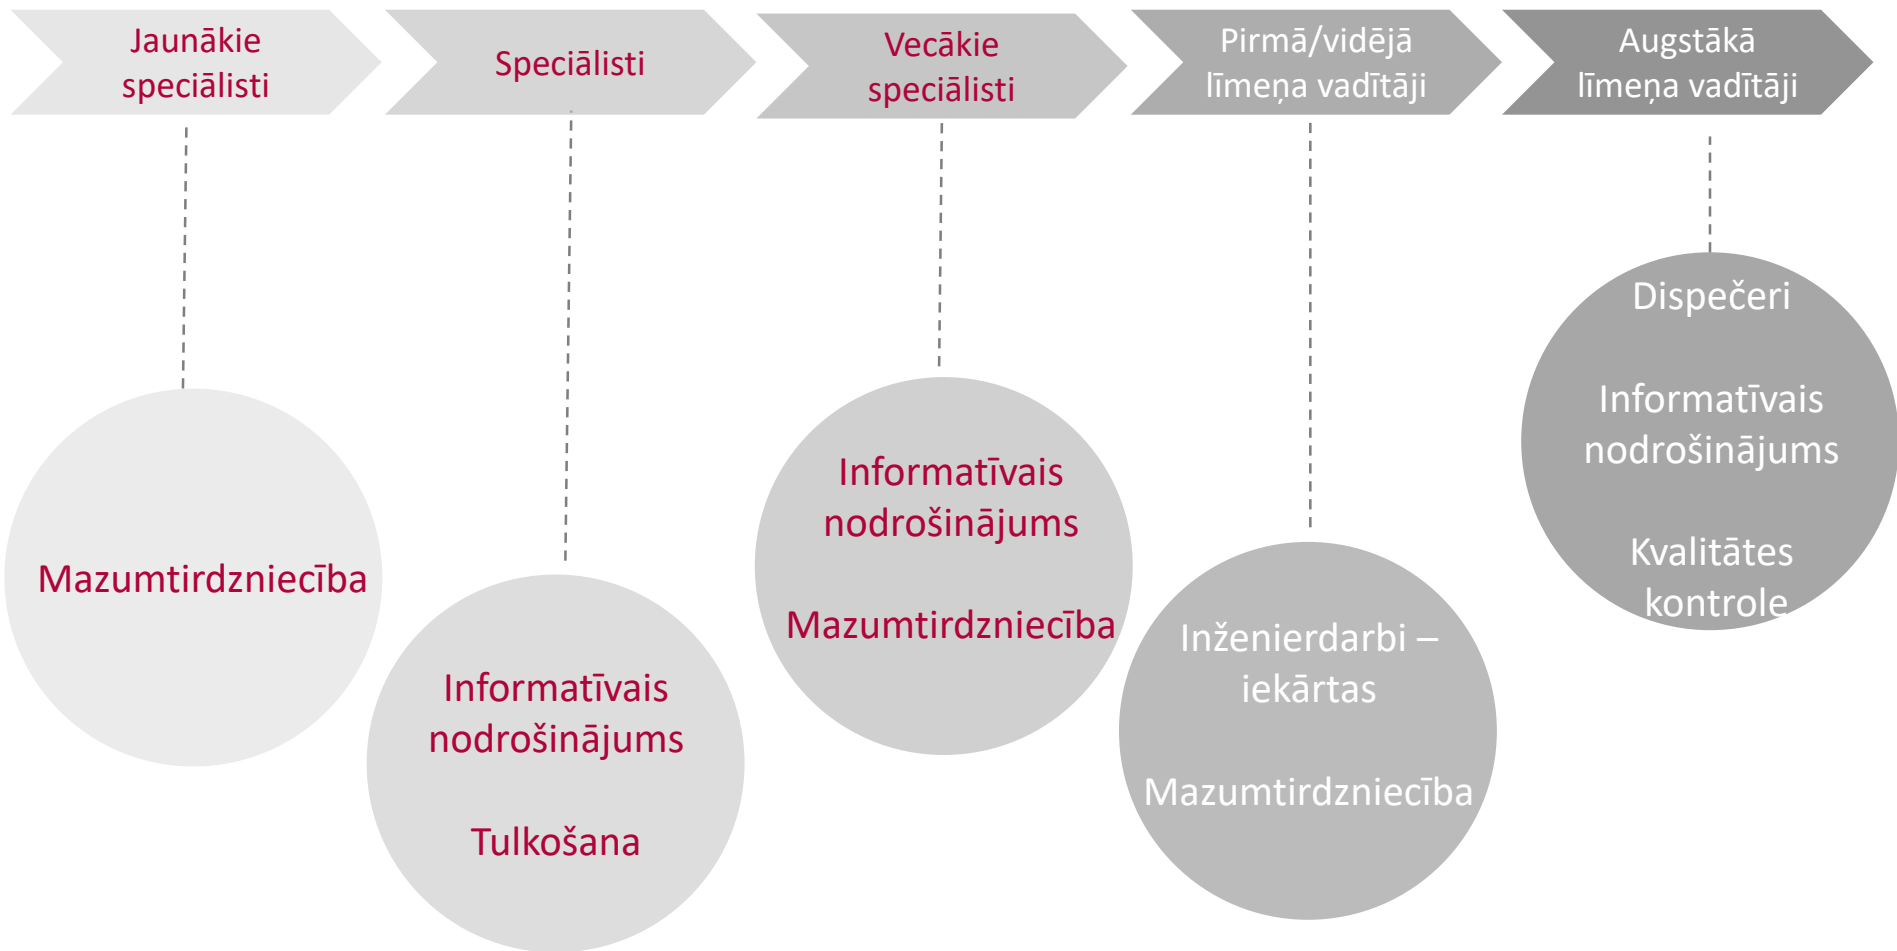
Jaunākie speciālisti

Speciālisti

Vecākie speciālisti

Pirmā/vidējā līmeņa vadītāji

Augstākā līmeņa vadītāji

Mazumtirdzniecība

Informatīvais nodrošinājums

Tulkošana

Informatīvais nodrošinājums

Mazumtirdzniecība

Inženierdarbi – iekārtas

Mazumtirdzniecība

Dispečeri

Informatīvais nodrošinājums

Kvalitātes kontrole